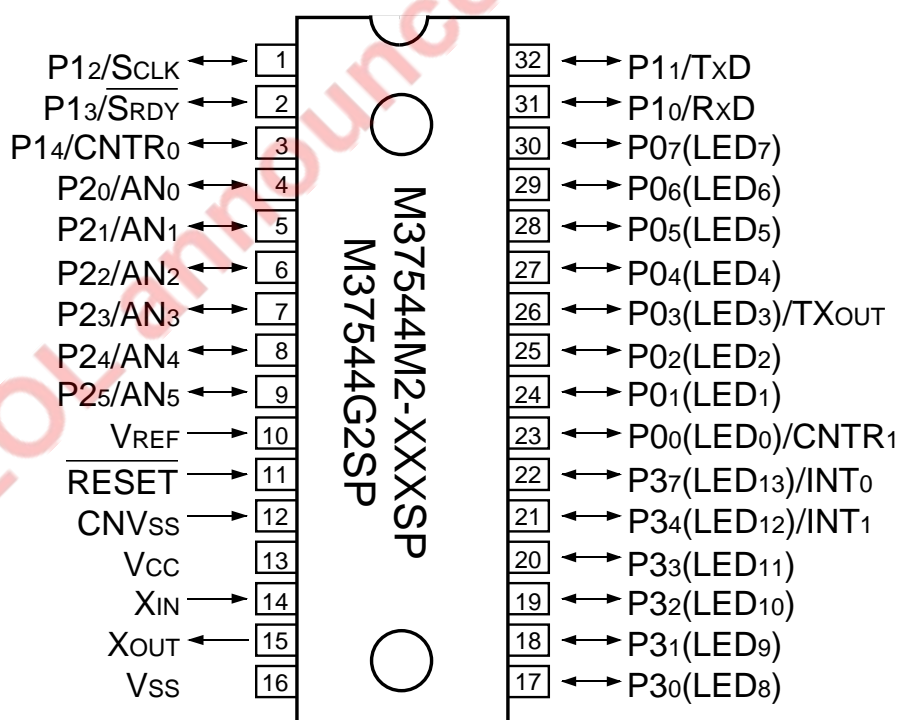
$P1_2/S_{CLK}$ 1
$P1_3/\overline{S_{RDY}}$ 2
$P1_4/CNTR_0$ 3
$P2_0/AN_0$ 4
$P2_1/AN_1$ 5
$P2_2/AN_2$ 6
$P2_3/AN_3$ 7
$P2_4/AN_4$ 8
$P2_5/AN_5$ 9
$V_{REF}$ 10
$\overline{RESET}$ 11
$CNV_{SS}$ 12
$V_{CC}$ 13
$X_{IN}$ 14
$X_{OUT}$ 15
$V_{SS}$ 16

M37544M2-XXXSP
M37544G2SP

32 $P1_1/T_XD$
31 $P1_0/R_XD$
30 $P0_7(LED_7)$
29 $P0_6(LED_6)$
28 $P0_5(LED_5)$
27 $P0_4(LED_4)$
26 $P0_3(LED_3)/TX_{OUT}$
25 $P0_2(LED_2)$
24 $P0_1(LED_1)$
23 $P0_0(LED_0)/CNTR_1$
22 $P3_7(LED_{13})/INT_0$
21 $P3_4(LED_{12})/INT_1$
20 $P3_3(LED_{11})$
19 $P3_2(LED_{10})$
18 $P3_1(LED_9)$
17 $P3_0(LED_8)$